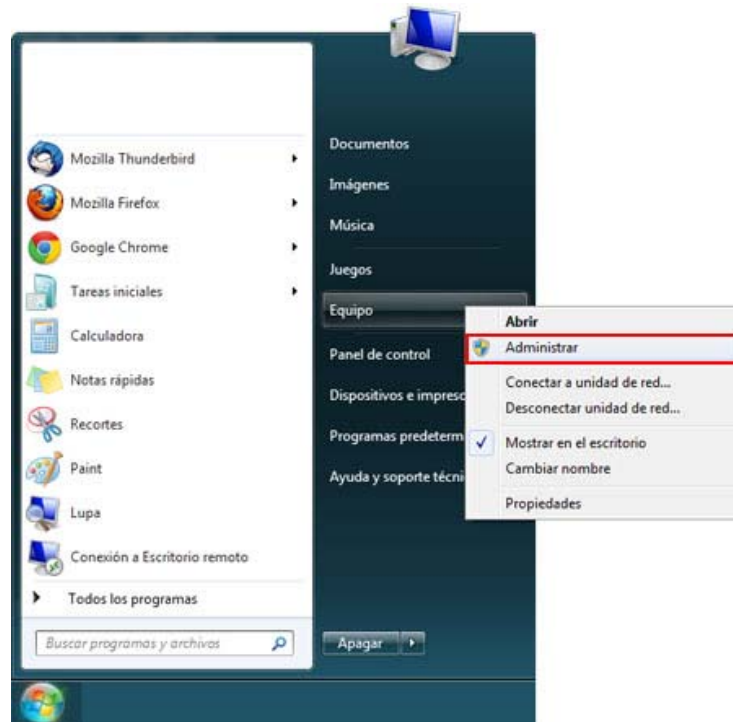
Mozilla Thunderbird
Mozilla Firefox
Google Chrome
Tareas iniciales
Calculadora
Notas rápidas
Recortes
Paint
Lupa
Conexión a Escritorio remoto
Todos los programas
Buscar programas y archivos

Documentos
Imágenes
Música
Juegos
Equipo
Panel de control
Dispositivos e impreso
Programas predeterm
Ayuda y soporte técni
Apagar

Abrir
Administrar
Conectar a unidad de red...
Desconectar unidad de red...
Mostrar en el escritorio
Cambiar nombre
Propiedades